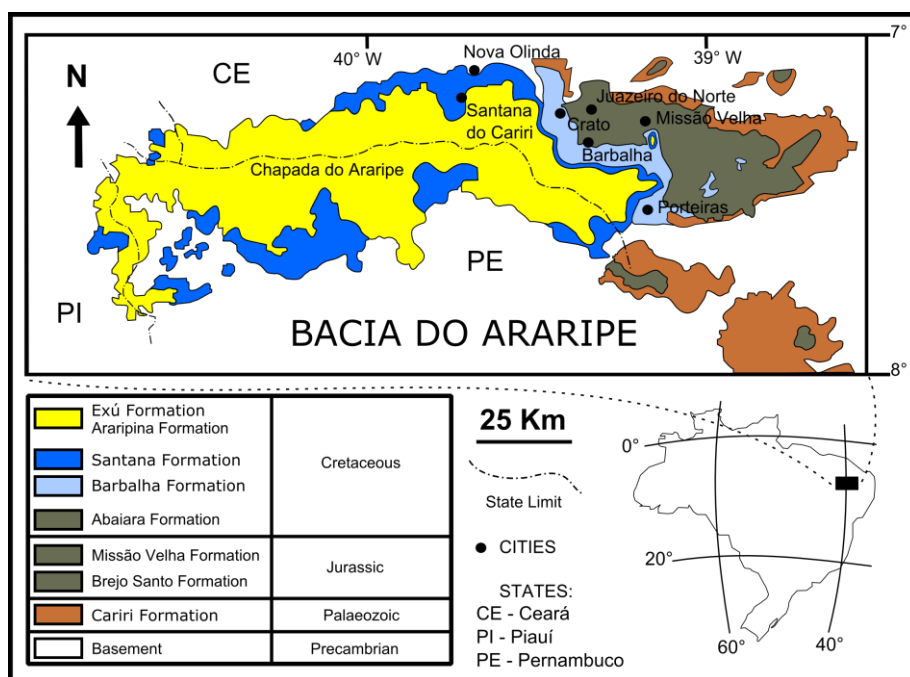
7°
40° W
Nova Olinda
39° W
CE
N
Santana do Cariri
Juazeiro do Norte
Crato
Missão Velha
Barbalha
Chapada do Araripe
Porteiras
PE
PI
BACIA DO ARARIPE
8°

| | |
|---|---|
| Exú Formation<br>Araripina Formation<br>Santana Formation<br>Barbalha Formation<br>Abaiara Formation | Cretaceous |
| Missão Velha Formation<br>Brejo Santo Formation | Jurassic |
| Cariri Formation | Palaeozoic |
| Basement | Precambrian |

25 Km
State Limit
CITIES
STATES:
CE - Ceará
PI - Piauí
PE - Pernambuco
0°
20°
60°
40°